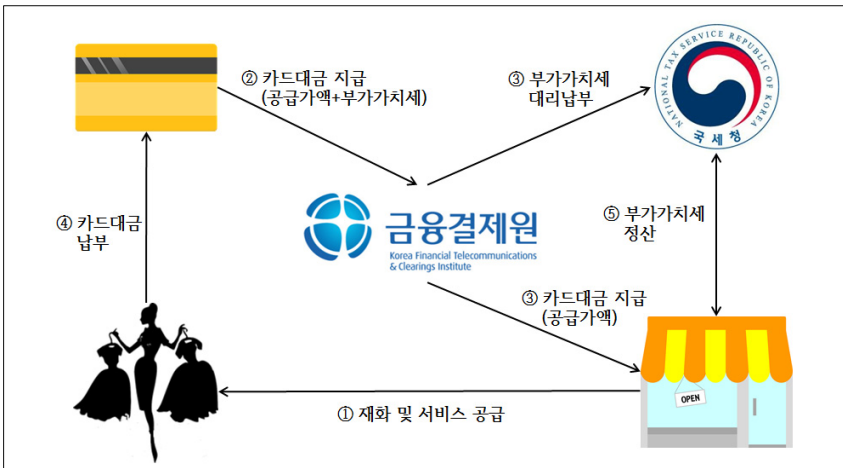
② 카드대금 지급 (공급가액+부가가치세)

③ 부가가치세 대리납부

NATIONAL TAX SERVICE REPUBLIC OF KOREA
국세청

④ 카드대금 납부

금융결제원
Korea Financial Telecommunications & Clearings Institute

⑤ 부가가치세 정산

③ 카드대금 지급 (공급가액)

OPEN

① 재화 및 서비스 공급